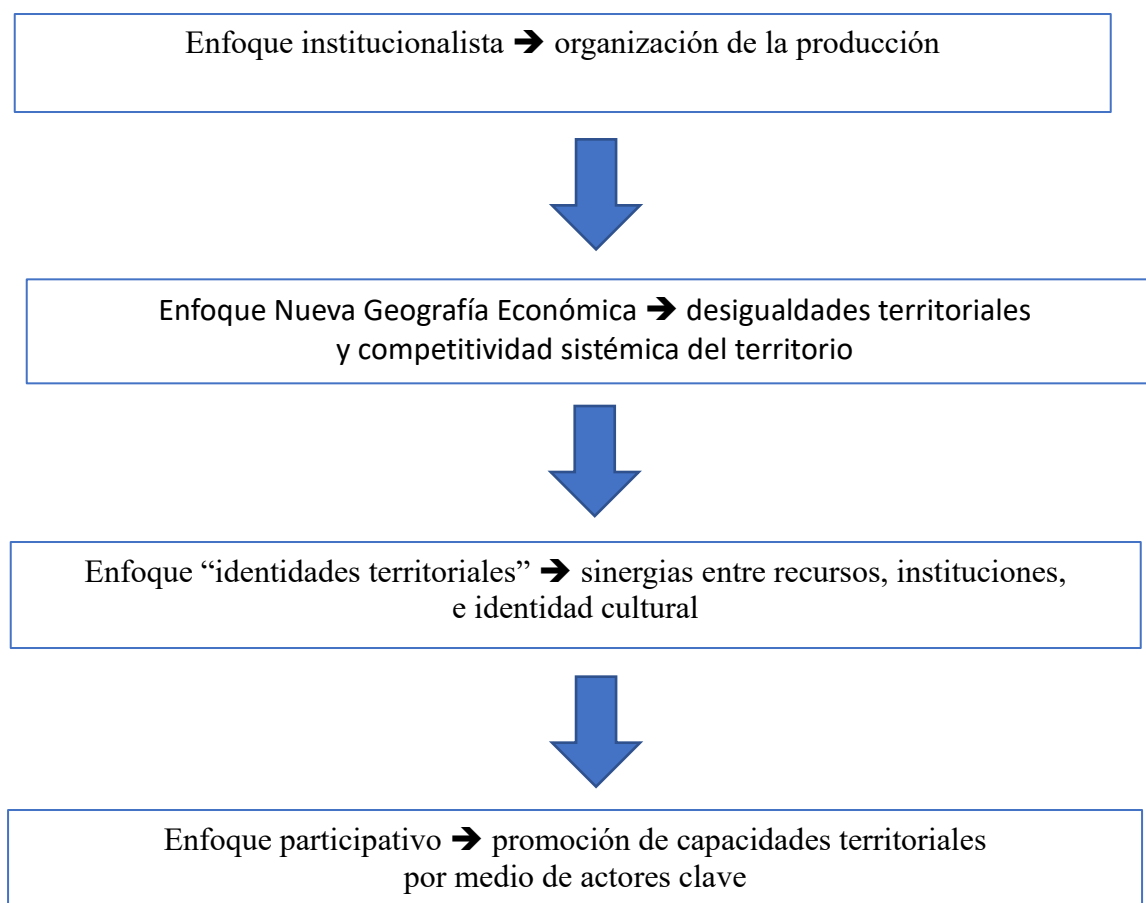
Enfoque institucionalista ➔ organización de la producción

Enfoque Nueva Geografía Económica ➔ desigualdades territoriales y competitividad sistémica del territorio

Enfoque “identidades territoriales” ➔ sinergias entre recursos, instituciones, e identidad cultural

Enfoque participativo ➔ promoción de capacidades territoriales por medio de actores clave